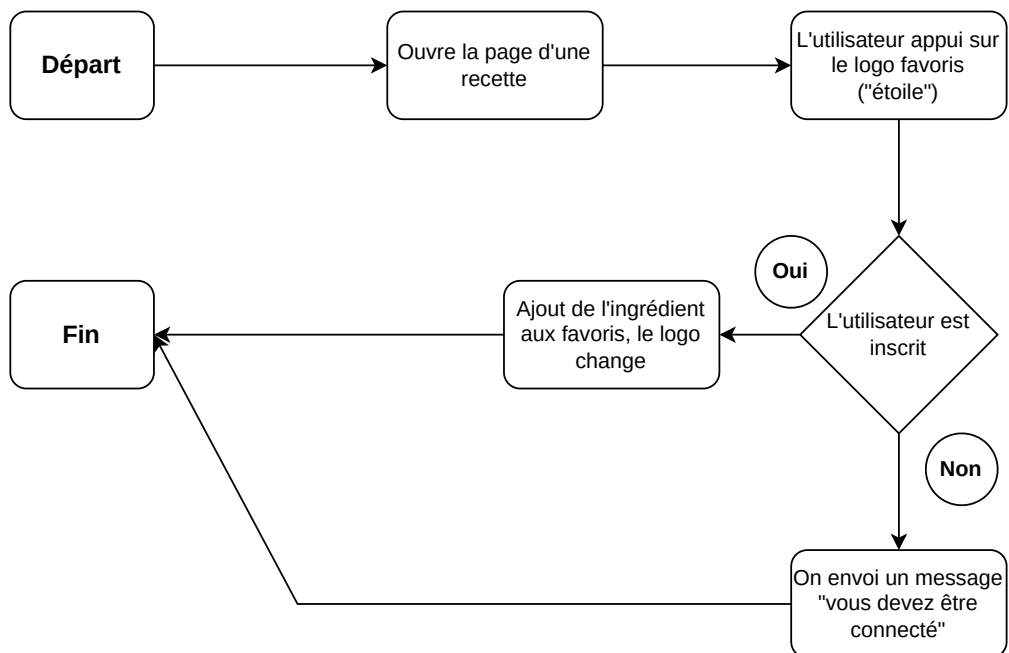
Départ

Ouvre la page d'une recette

L'utilisateur appui sur le logo favoris ("étoile")

Oui

L'utilisateur est inscrit

Ajout de l'ingrédient aux favoris, le logo change

Fin

Non

On envoi un message "vous devez être connecté"